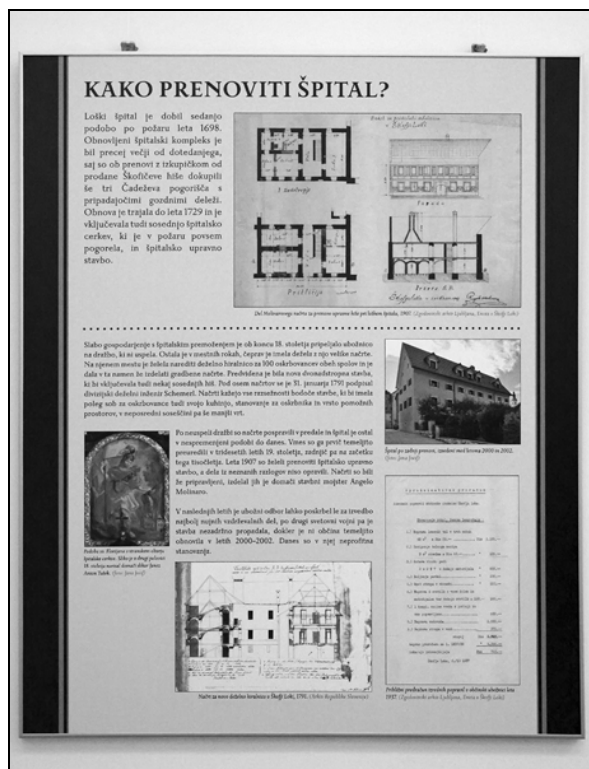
KAKO PRENOVITI ŠPITAL?

Loški špital je dobil sedanjo podobo po požaru leta 1698. Obnovljeni špitalski kompleks je bil precej večji od dotedanjega, saj so ob prenovi z izkupičkom od prodane Škofičeve hiše dokupili še tri Čadeževa pogorišča s pripadajočimi gozdnimi deleži. Obnova je trajala do leta 1729 in je vključevala tudi sosednjo špitalsko cerkev, ki je v požaru povsem pogorela, in špitalsko upravno stavbo.

Del Molinarovega načrta za prenovo upravne hiše pri loškem špitalu, 1907. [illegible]

Slabo gospodarjenje s špitalskim premoženjem je ob koncu 18. stoletja pripeljalo ubožnico na dražbo, ki ni uspela. Ostala je v mestnih rokah, čeprav je imela država z njo velike načrte. Na njenem mestu je želela narediti deželno hiralnico za 100 oskrbovancev obeh spolov in je dala v ta namen še izdelati gradbene načrte. Predvidena je bila nova dvonadstropna stavba, ki bi vključevala tudi nekaj sosednjih hiš. Pod osem načrtov se je 31. januarja 1791 podpisal divizijski deželni inženir Schemerl. Načrti kažejo vso razsežnost bodoče stavbe, ki bi imela poleg sob za oskrbovance tudi svojo kuhinjo, stanovanje za oskrbnika in vrsto pomožnih prostorov, v neposredni soseščini pa še manjši vrt.

Špital po zadnji prenovi, izvedeni med letoma 2000 in 2002. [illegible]

Po neuspeli dražbi so načrte pospravili v predale in špital je ostal v nespremenjeni podobi do danes. Vnes so ga prvič temeljito prenovili v tridesetih letih 19. stoletja, zadnjič pa na začetku tega tisočletja. Leta 1907 so želeli prenoviti špitalsko upravno stavbo, a dela iz neznanih razlogov niso opravili. Načrti so bili že pripravljeni, izdelal jih je domači stavbni mojster Angelo Molinaro.

V naslednjih letih je ubožni odbor lahko poskrbel le za tnedbo najbolj nujnih vzdrževalnih del, po drugi svetovni vojni pa je stavba nezadržno propadala, dokler je ni občina temeljito obnovila v letih 2000–2002. Danes so v njej neprofitna stanovanja.

Podoba sv. Florijana z nekdanjim oltarjem špitalske cerkve. Slika je v drugi polovici 18. stoletja naslikal domači slikar Janez Anton Tušek. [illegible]

Načrt za novo deželno hiralnico v Škofji Loki, 1791. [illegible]

Predračun predvidenih stavbnih popravil v oskrbnični ubožnici leta 1907. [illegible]